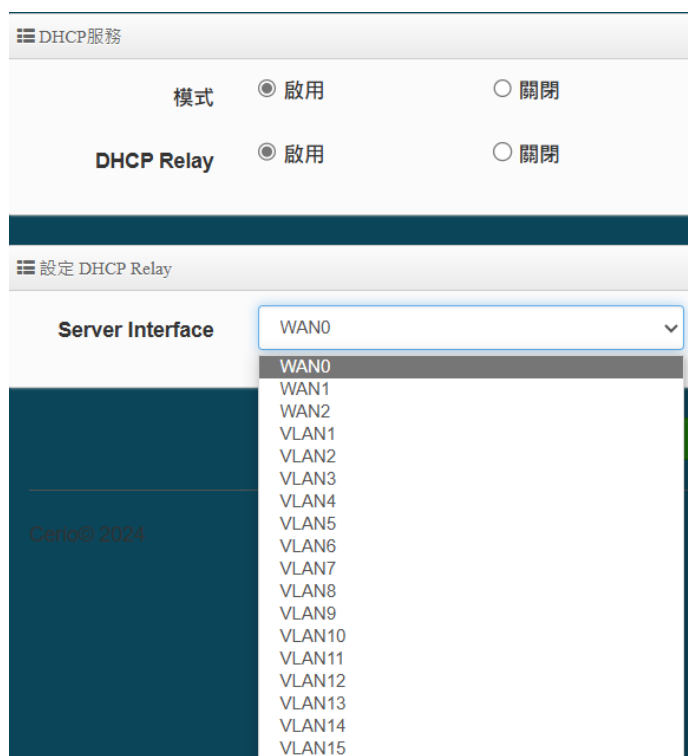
DHCP服務

模式 ◉ 啟用 ○ 關閉

DHCP Relay ◉ 啟用 ○ 關閉

設定 DHCP Relay

Server Interface WAN0

WAN0
WAN1
WAN2
VLAN1
VLAN2
VLAN3
VLAN4
VLAN5
VLAN6
VLAN7
VLAN8
VLAN9
VLAN10
VLAN11
VLAN12
VLAN13
VLAN14
VLAN15

Cerio© 2024